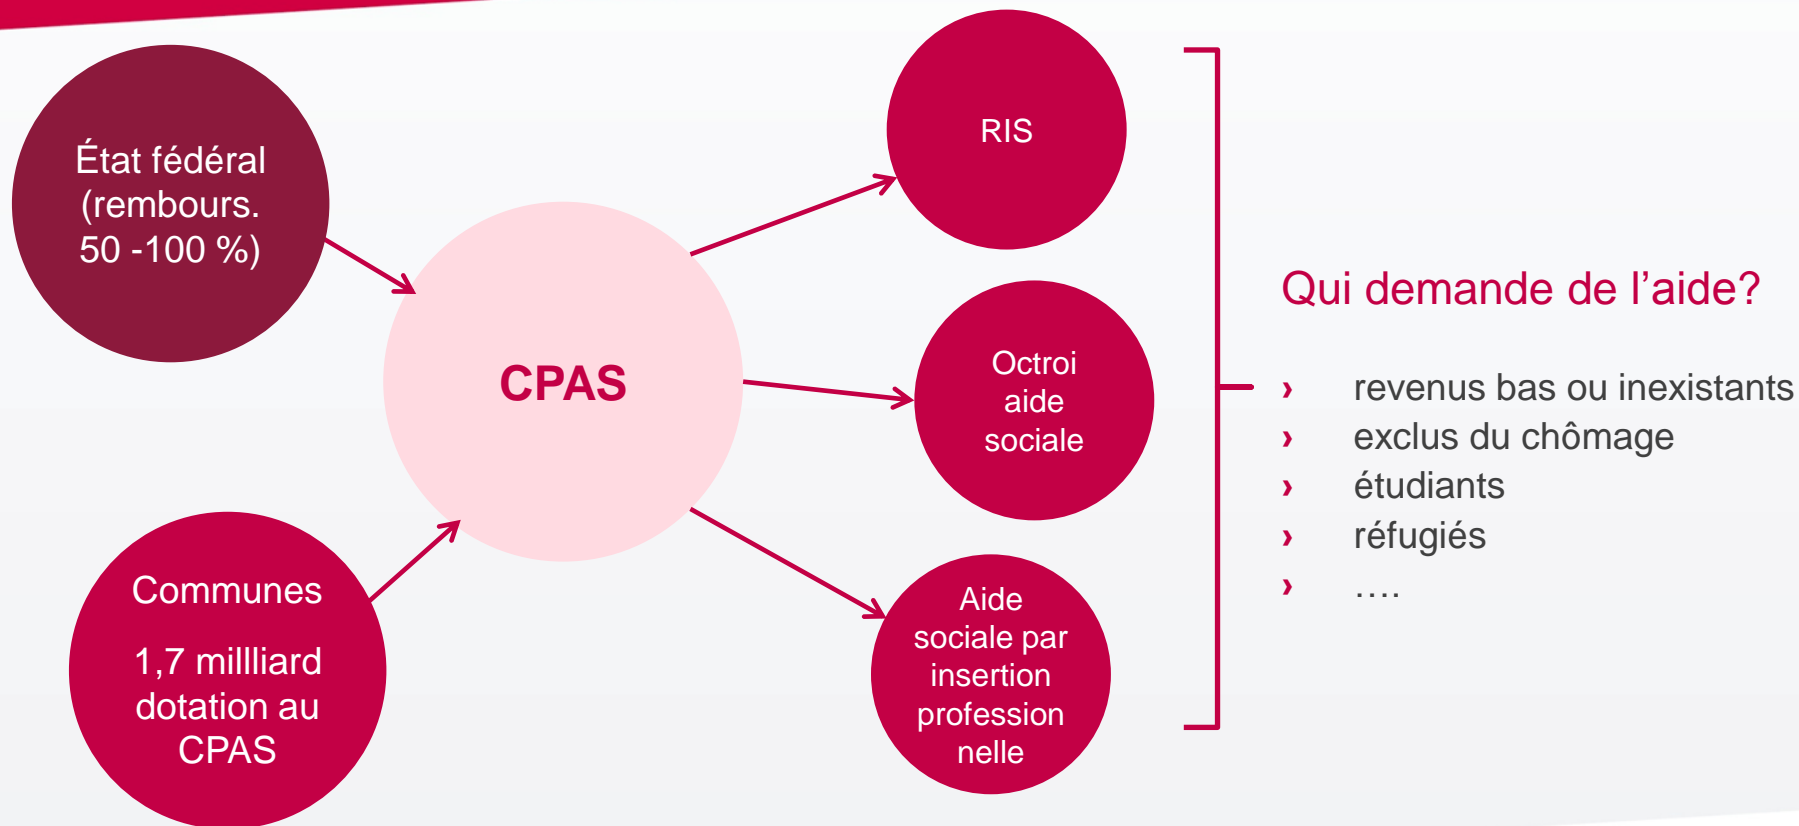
État fédéral (rembours. 50 -100 %)

CPAS

Communes

1,7 millliard dotation au CPAS

RIS

Octroi aide sociale

Aide sociale par insertion profession nelle

Qui demande de l’aide?

› revenus bas ou inexistants
› exclus du chômage
› étudiants
› réfugiés
› ….